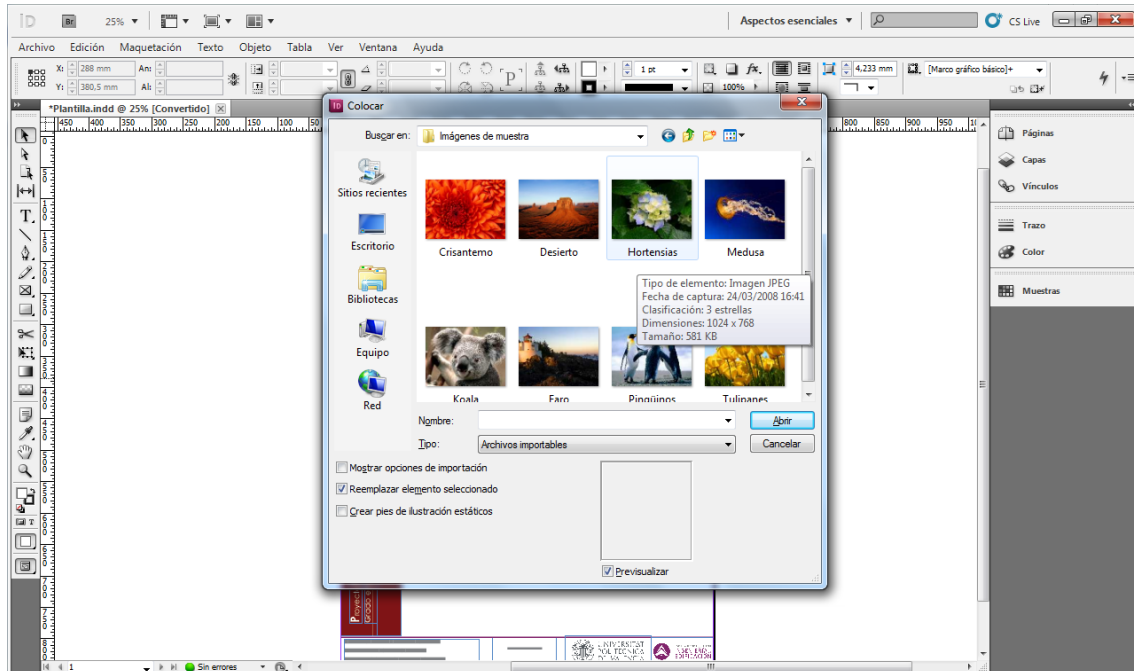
ID Br 25%

Aspectos esenciales ▼ CS Live

Archivo Edición Maquetación Texto Objeto Tabla Ver Ventana Ayuda

X: 288 mm An:
Y: 380,5 mm Al:

1 pt 100% 4,233 mm [Marco gráfico básico]+

*Plantilla.indd @ 25% [Convertido]

Colocar

Buscar en: Imágenes de muestra

Sitios recientes
Escritorio
Bibliotecas
Equipo
Red

Crisantemo
Desierto
Hortensias
Medusa
Koala
Faro
Pingüinos
Tulipanes

Tipo de elemento: Imagen JPEG
Fecha de captura: 24/03/2008 16:41
Clasificación: 3 estrellas
Dimensiones: 1024 x 768
Tamaño: 581 KB

Nombre:
Tipo: Archivos importables

Abrir
Cancelar

Mostrar opciones de importación
Reemplazar elemento seleccionado
Crear pies de ilustración estáticos

Previsualizar

Páginas
Capas
Vínculos
Trazo
Color
Muestras

1 Sin errores